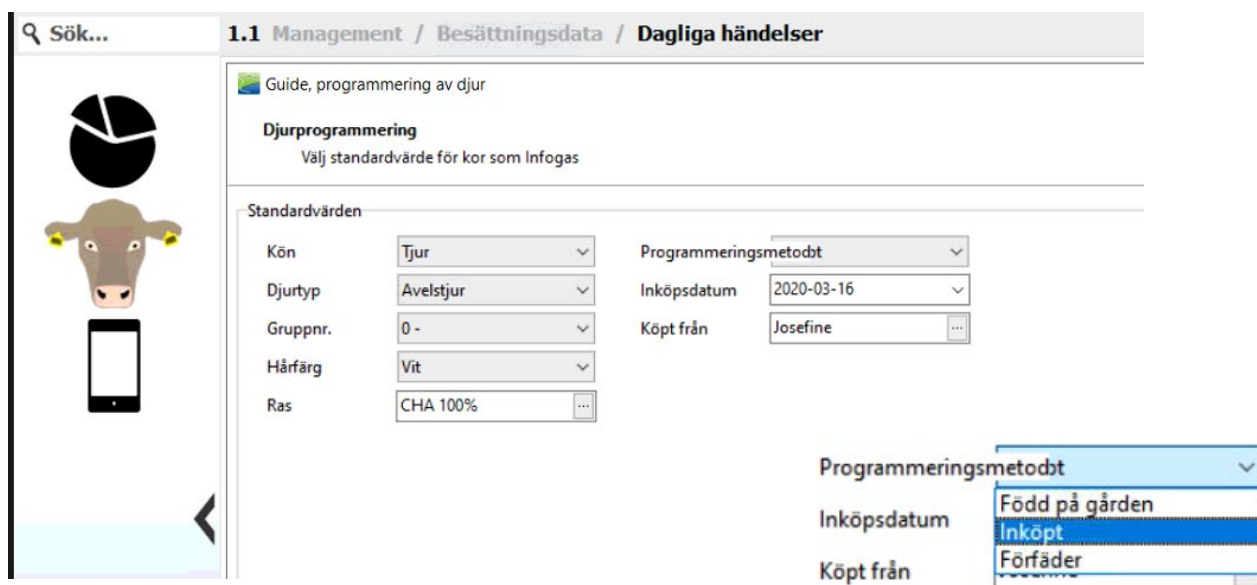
Sök...

1.1 Management / Besättningsdata / Dagliga händelser

Guide, programmering av djur

Djurprogrammering
Välj standardvärde för kor som Infogas

Standardvärden

| Kön | Tjur | Programmeringsmetodbt | |
|---|---|---|---|
| Djurtyp | Avelstjur | Inköpsdatum | 2020-03-16 |
| Gruppnr. | 0 - | Köpt från | Josefine |
| Hårfärg | Vit | | |
| Ras | CHA 100% | | |

Programmeringsmetodbt
Inköpsdatum
Köpt från

Född på gården
Inköpt
Förfäder